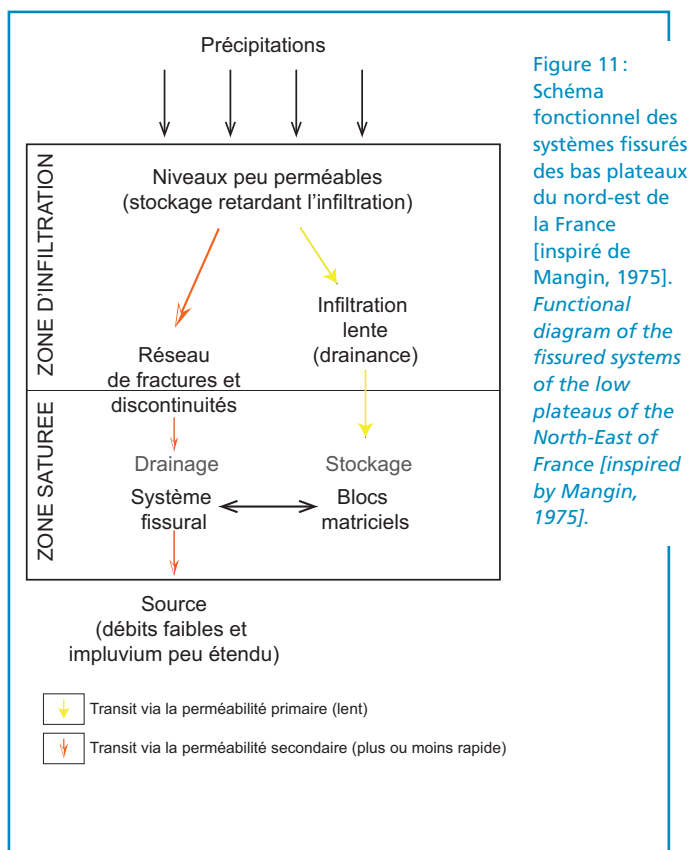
Précipitations

ZONE D'INFILTRATION

Niveaux peu perméables (stockage retardant l'infiltration)

Infiltration lente (drainance)

Réseau de fractures et discontinuités

ZONE SATUREE

Drainage

Stockage

Système fissural

Blocs matriciels

Source (débits faibles et impluvium peu étendu)

Transit via la perméabilité primaire (lent)

Transit via la perméabilité secondaire (plus ou moins rapide)

Figure 11 : Schéma fonctionnel des systèmes fissurés des bas plateaux du nord-est de la France [inspiré de Mangin, 1975]. *Functional diagram of the fissured systems of the low plateaus of the North-East of France [inspired by Mangin, 1975].*